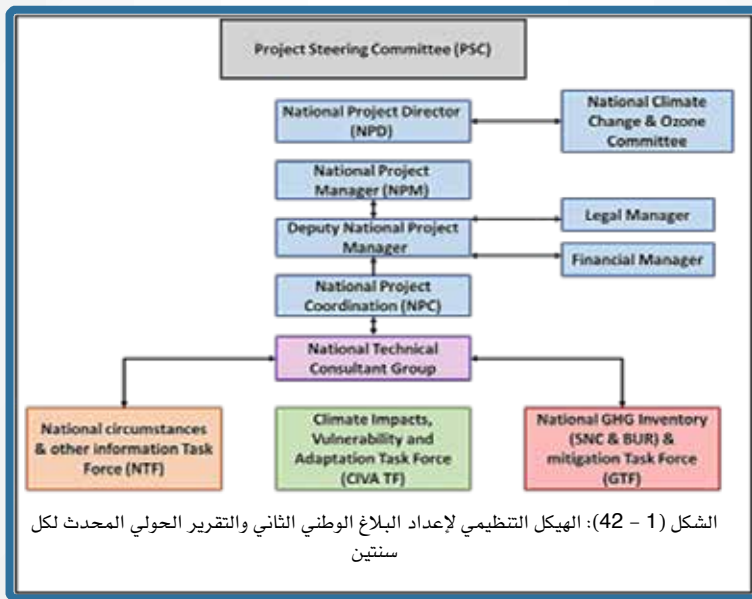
Project Steering Committee (PSC)

National Project Director (NPD)

National Climate Change & Ozone Committee

National Project Manager (NPM)

Deputy National Project Manager

Legal Manager

Financial Manager

National Project Coordination (NPC)

National Technical Consultant Group

National circumstances & other information Task Force (NTF)

Climate Impacts, Vulnerability and Adaptation Task Force (CIVA TF)

National GHG Inventory (SNC & BUR) & mitigation Task Force (GTF)

الشكل (1 – 42): الهيكل التنظيمي لإعداد البلاغ الوطني الثاني والتقرير الحولي المحدث لكل سنتين